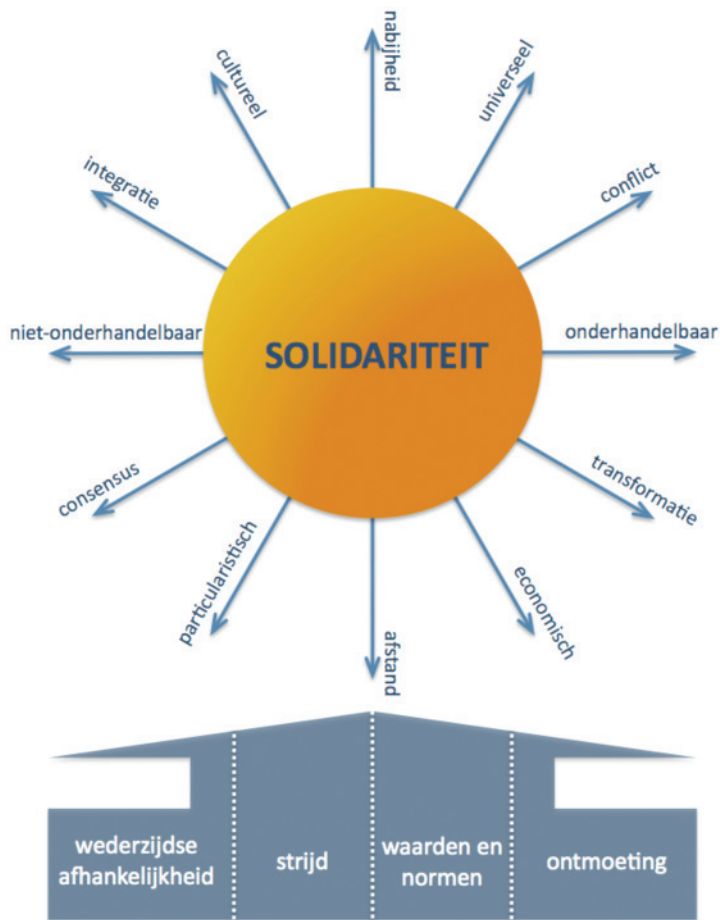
nabijheid
cultureel
universeel
integratie
conflict
niet-onderhandelbaar
SOLIDARITEIT
onderhandelbaar
consensus
transformatie
particularistisch
economisch
afstand

wederzijdse afhankelijkheid
strijd
waarden en normen
ontmoeting